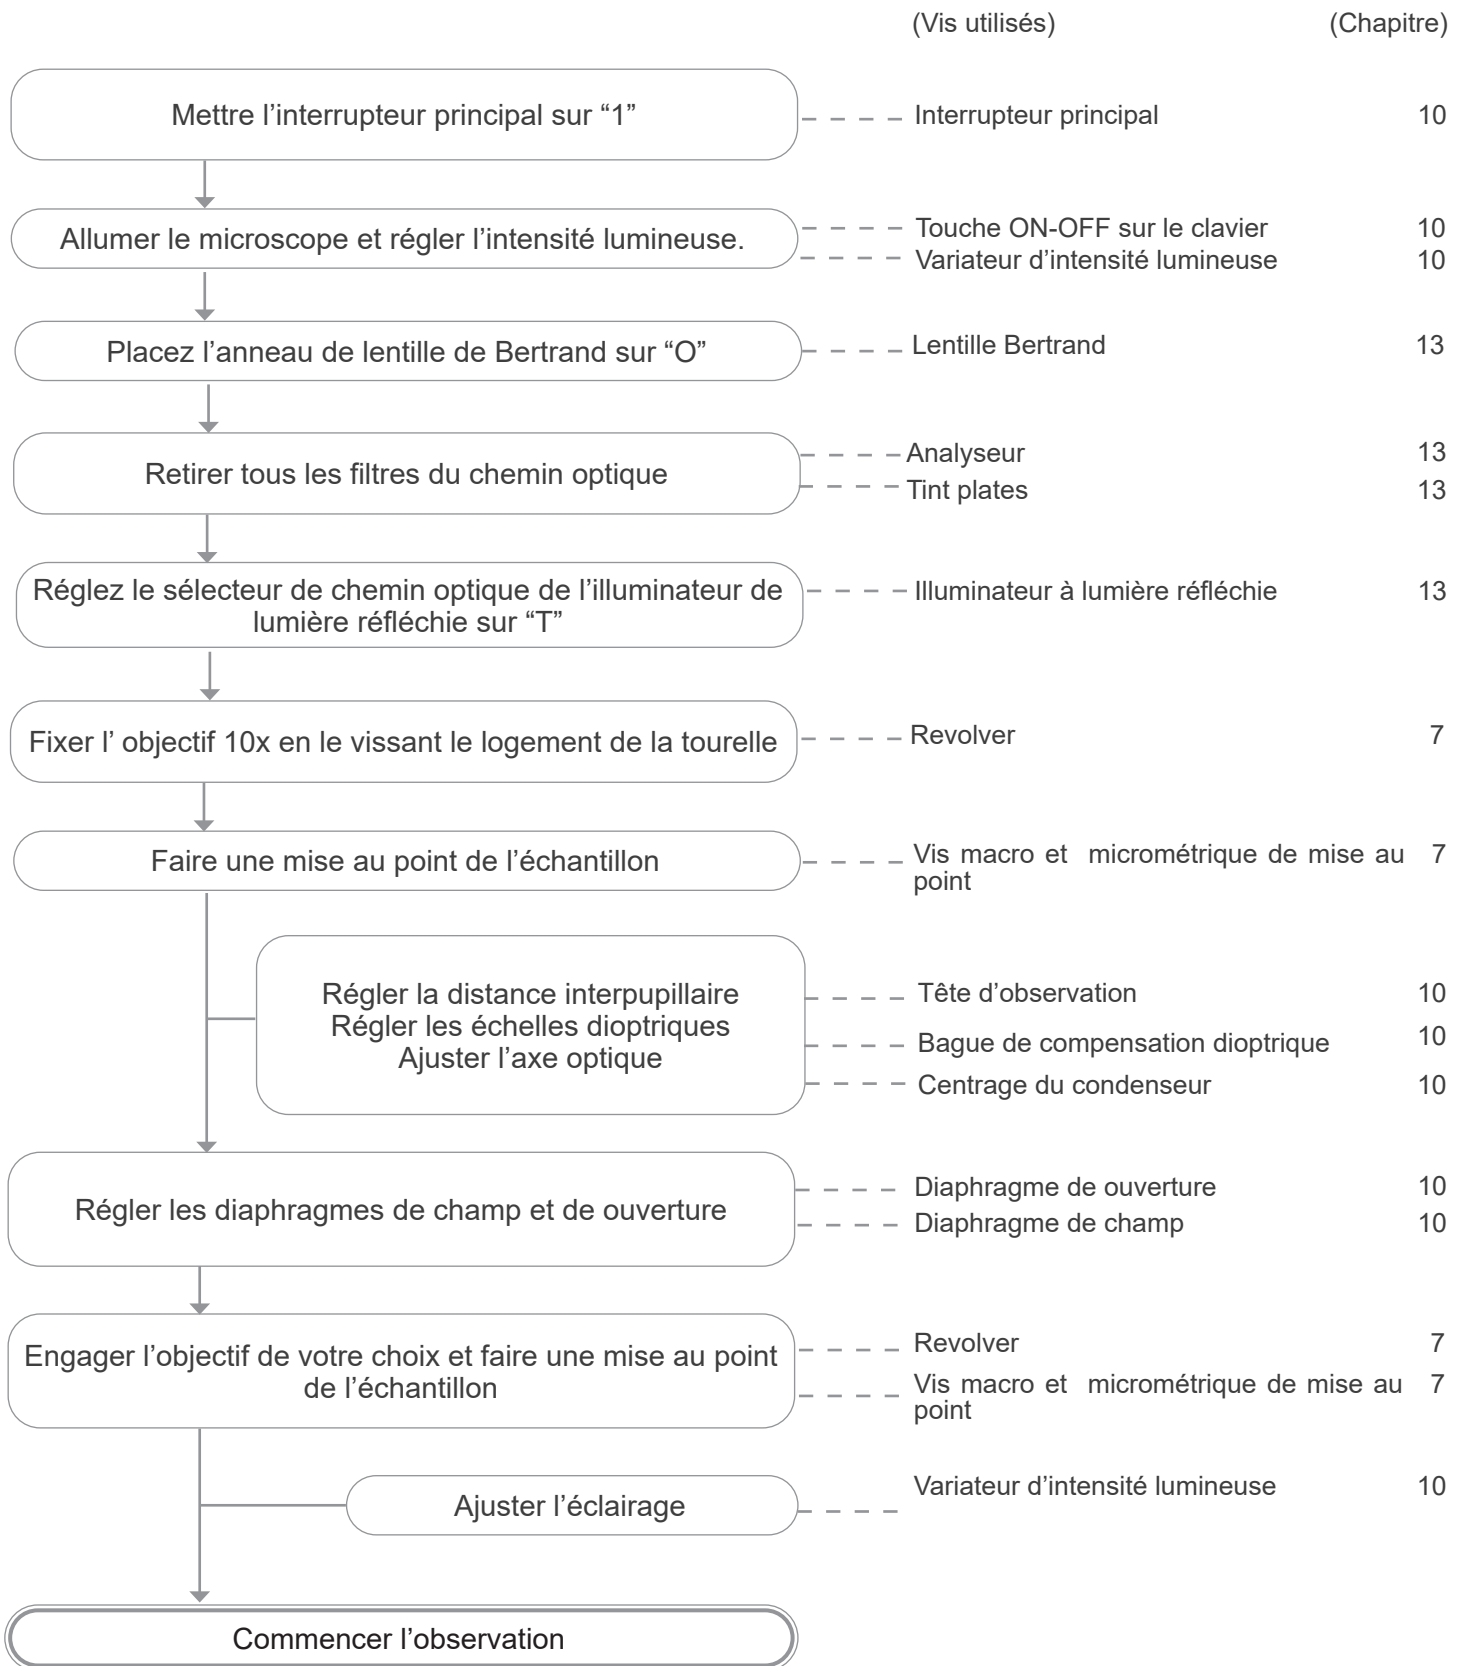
(Vis utilisés) (Chapitre)

Mettre l’interrupteur principal sur “1”
Interrupteur principal 10

Allumer le microscope et régler l’intensité lumineuse.
Touche ON-OFF sur le clavier 10
Variateur d’intensité lumineuse 10

Placez l’anneau de lentille de Bertrand sur “O”
Lentille Bertrand 13

Retirer tous les filtres du chemin optique
Analyseur 13
Tint plates 13

Réglez le sélecteur de chemin optique de l’illuminateur de lumière réfléchie sur “T”
Illuminateur à lumière réfléchie 13

Fixer l’ objectif 10x en le vissant le logement de la tourelle
Revolver 7

Faire une mise au point de l’échantillon
Vis macro et micrométrique de mise au point 7

Régler la distance interpupillaire
Régler les échelles dioptriques
Ajuster l’axe optique
Tête d’observation 10
Bague de compensation dioptrique 10
Centrage du condenseur 10

Régler les diaphragmes de champ et de ouverture
Diaphragme de ouverture 10
Diaphragme de champ 10

Engager l’objectif de votre choix et faire une mise au point de l’échantillon
Revolver 7
Vis macro et micrométrique de mise au point 7

Ajuster l’éclairage
Variateur d’intensité lumineuse 10

Commencer l’observation